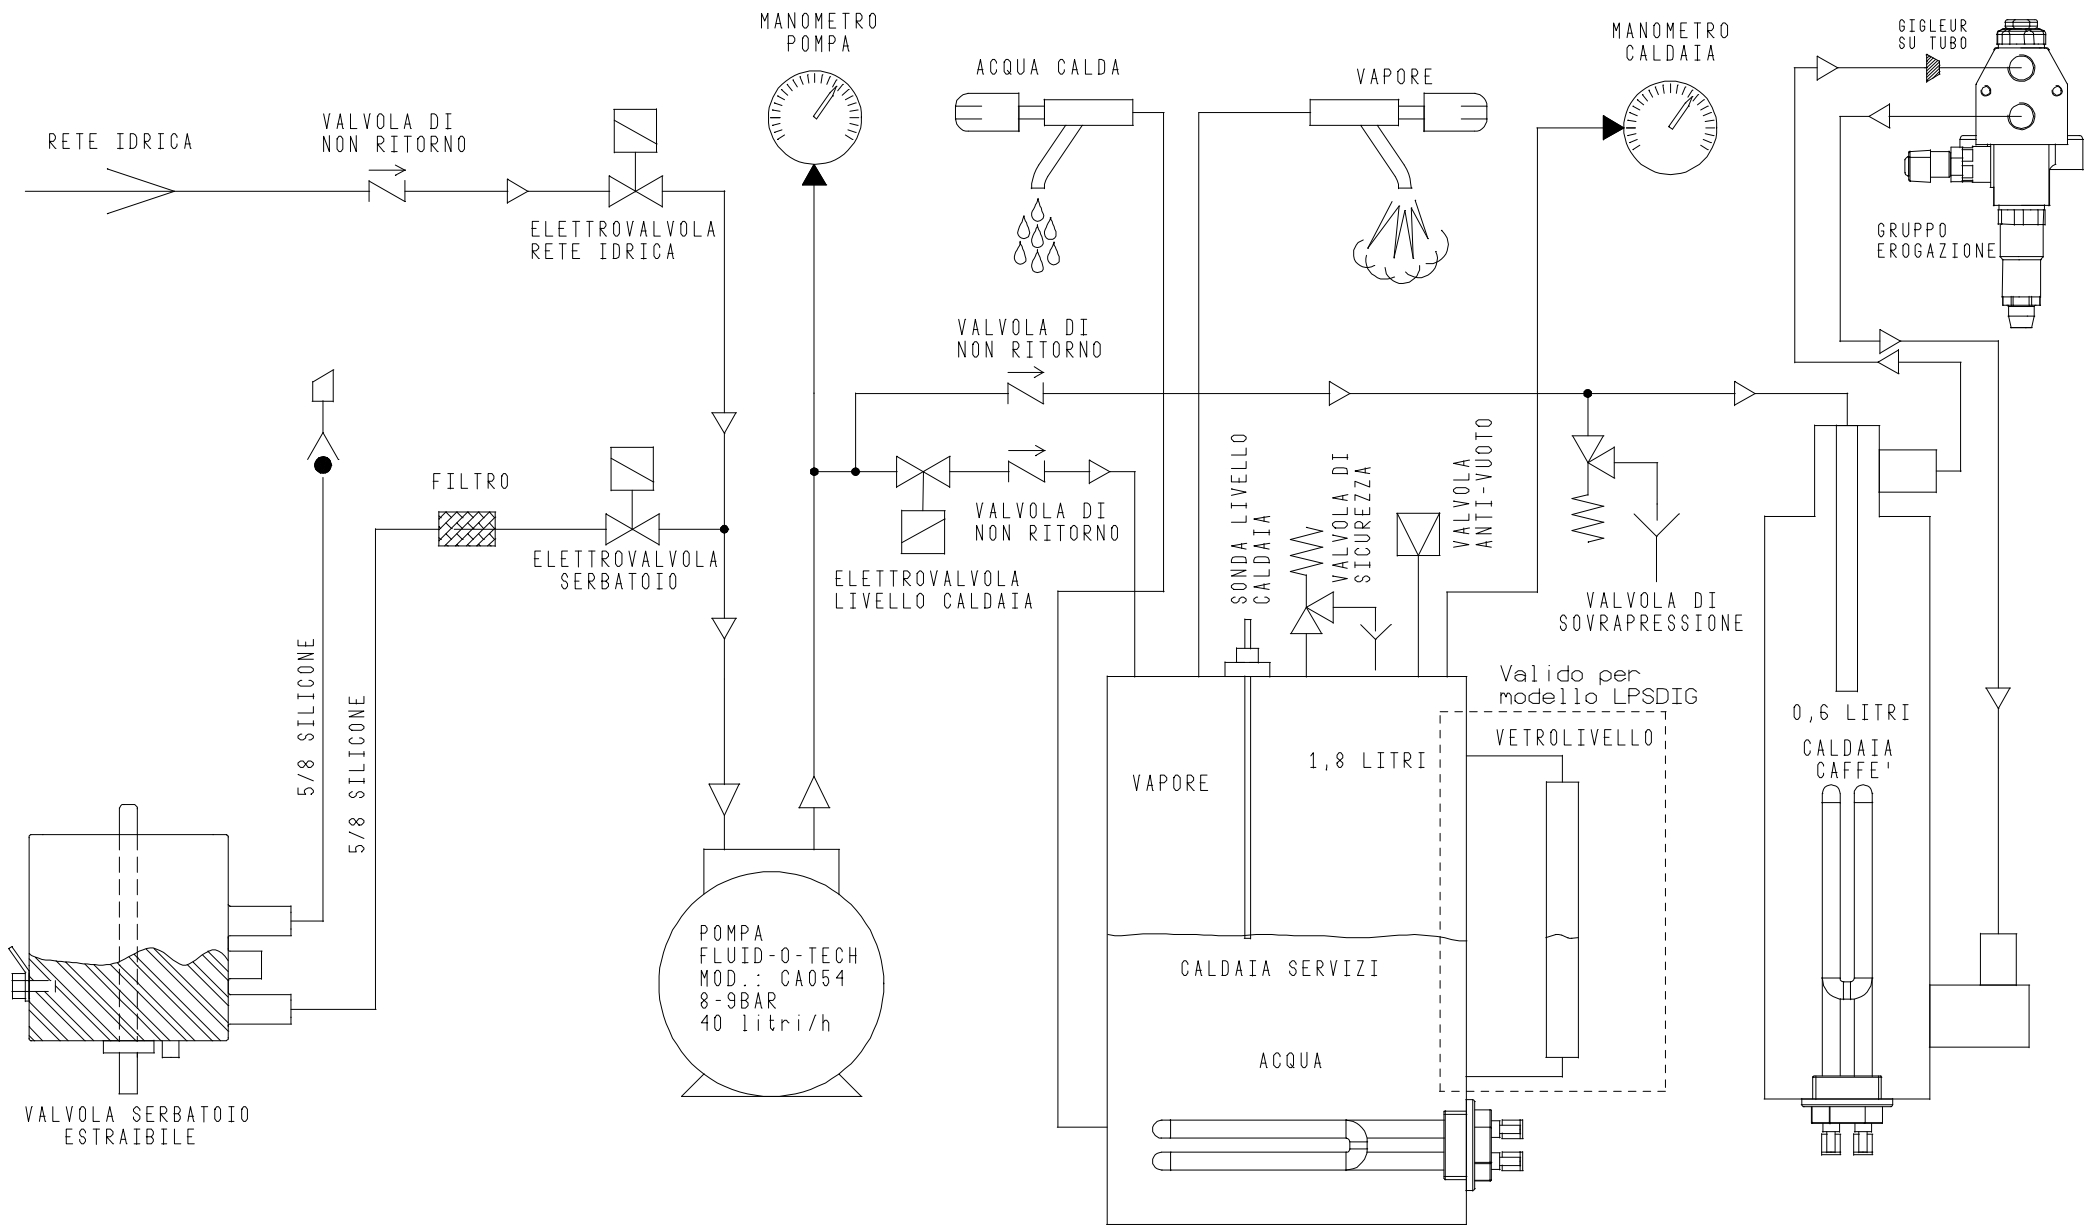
MANOMETRO POMPA

ACQUA CALDA

VAPORE

MANOMETRO CALDAIA

GIGLEUR SU TUBO

RETE IDRICA

VALVOLA DI NON RITORNO

ELETTROVALVOLA RETE IDRICA

GRUPPO EROGAZIONE

VALVOLA DI NON RITORNO

FILTRO

ELETTROVALVOLA SERBATOIO

VALVOLA DI NON RITORNO

ELETTROVALVOLA LIVELLO CALDAIA

SONDA LIVELLO CALDAIA

VALVOLA DI SICUREZZA

VALVOLA ANTI-VUOTO

VALVOLA DI SOVRAPRESSIONE

5/8 SILICONE

5/8 SILICONE

Valido per modello LPSDIG

0,6 LITRI

CALDAIA CAFFE'

VETROLIVELLO

1,8 LITRI

VAPORE

POMPA
FLUID-O-TECH
MOD.: CA054
8-9BAR
40 litri/h

CALDAIA SERVIZI

ACQUA

VALVOLA SERBATOIO ESTRAIBILE